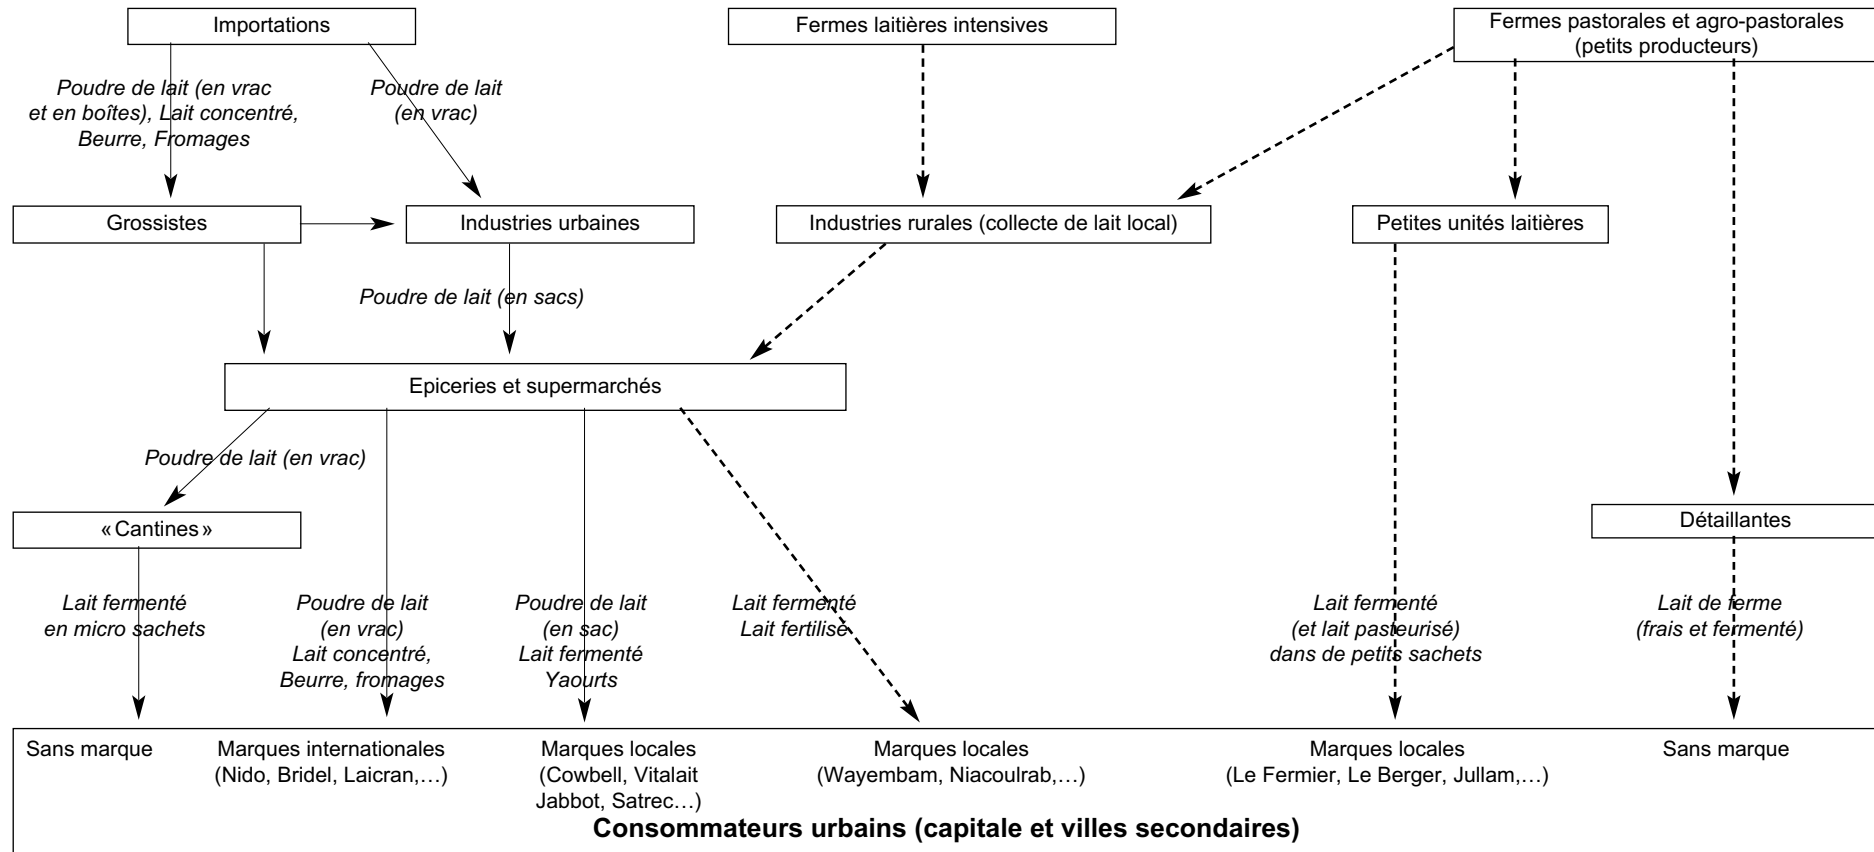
Importations

Fermes laitières intensives

Fermes pastorales et agro-pastorales (petits producteurs)

Poudre de lait (en vrac et en boîtes), Lait concentré, Beurre, Fromages

Poudre de lait (en vrac)

Grossistes

Industries urbaines

Industries rurales (collecte de lait local)

Petites unités laitières

Poudre de lait (en sacs)

Epiceries et supermarchés

Poudre de lait (en vrac)

«Cantines»

Détaillantes

Lait fermenté en micro sachets

Poudre de lait (en vrac) Lait concentré, Beurre, fromages

Poudre de lait (en sac) Lait fermenté Yaourts

Lait fermenté Lait fertilisé

Lait fermenté (et lait pasteurisé) dans de petits sachets

Lait de ferme (frais et fermenté)

Sans marque

Marques internationales (Nido, Bridel, Laicran,…)

Marques locales (Cowbell, Vitalait Jabbot, Satrec…)

Marques locales (Wayembam, Niacoulrab,…)

Marques locales (Le Fermier, Le Berger, Jullam,…)

Sans marque

Consommateurs urbains (capitale et villes secondaires)